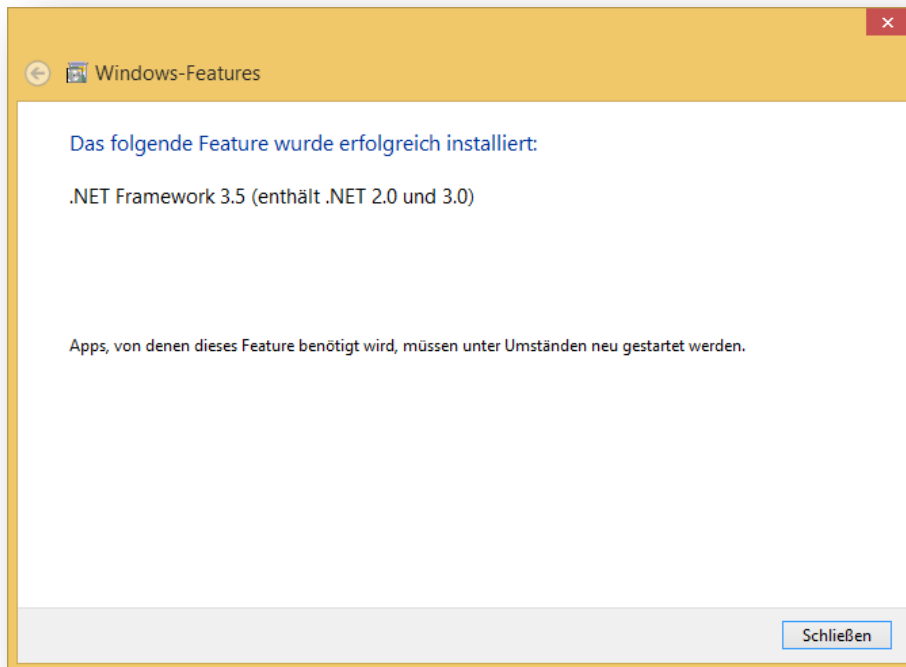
Windows-Features

Das folgende Feature wurde erfolgreich installiert:

.NET Framework 3.5 (enthält .NET 2.0 und 3.0)

Apps, von denen dieses Feature benötigt wird, müssen unter Umständen neu gestartet werden.

Schließen